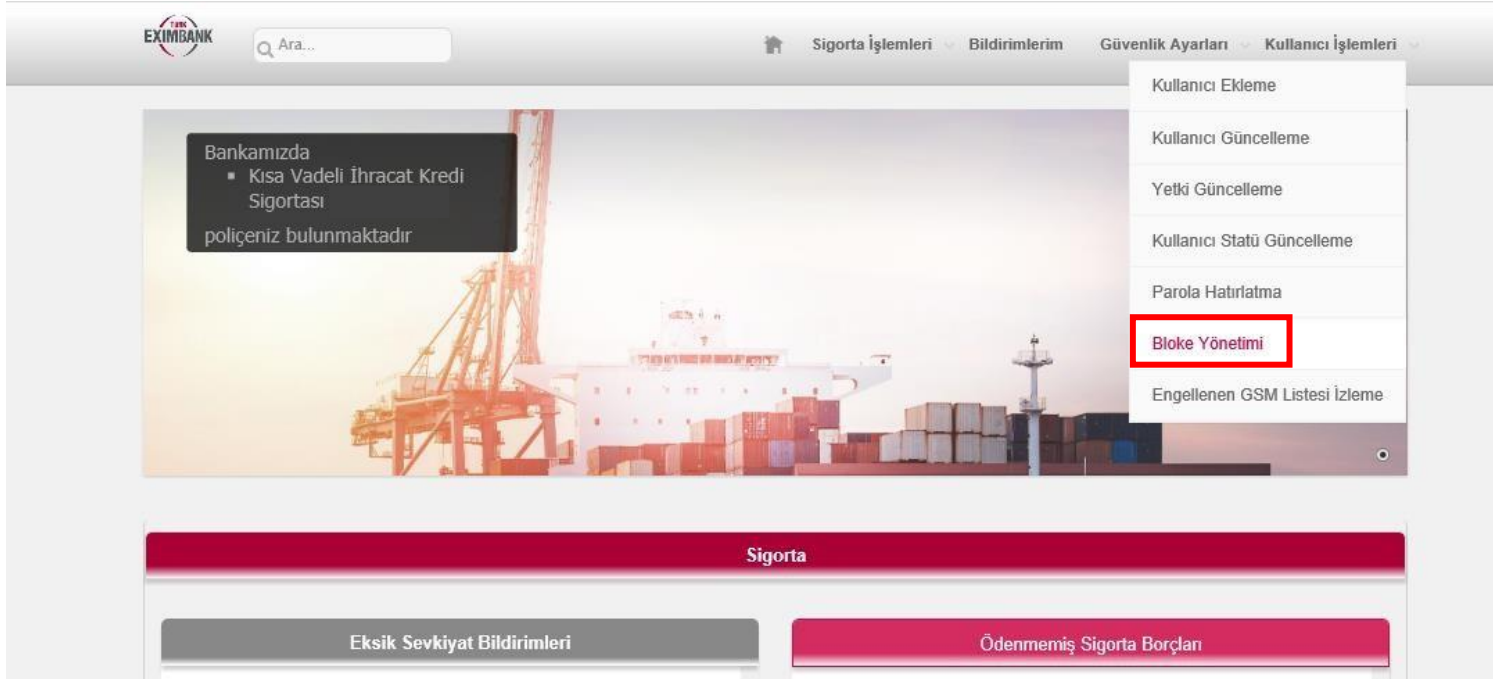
TÜRK EXIMBANK

Ara...

Sigorta İşlemleri Bildirimlerim Güvenlik Ayarları Kullanıcı İşlemleri

Kullanıcı Ekleme
Kullanıcı Güncelleme
Yetki Güncelleme
Kullanıcı Statü Güncelleme
Parola Hatırlatma
Bloke Yönetimi
Engellenen GSM Listesi İzleme

Bankamızda
- Kısa Vadeli İhracat Kredi Sigortası

poliçeniz bulunmaktadır

Sigorta

Eksik Sevkiyat Bildirimleri

Ödenmemiş Sigorta Borçları